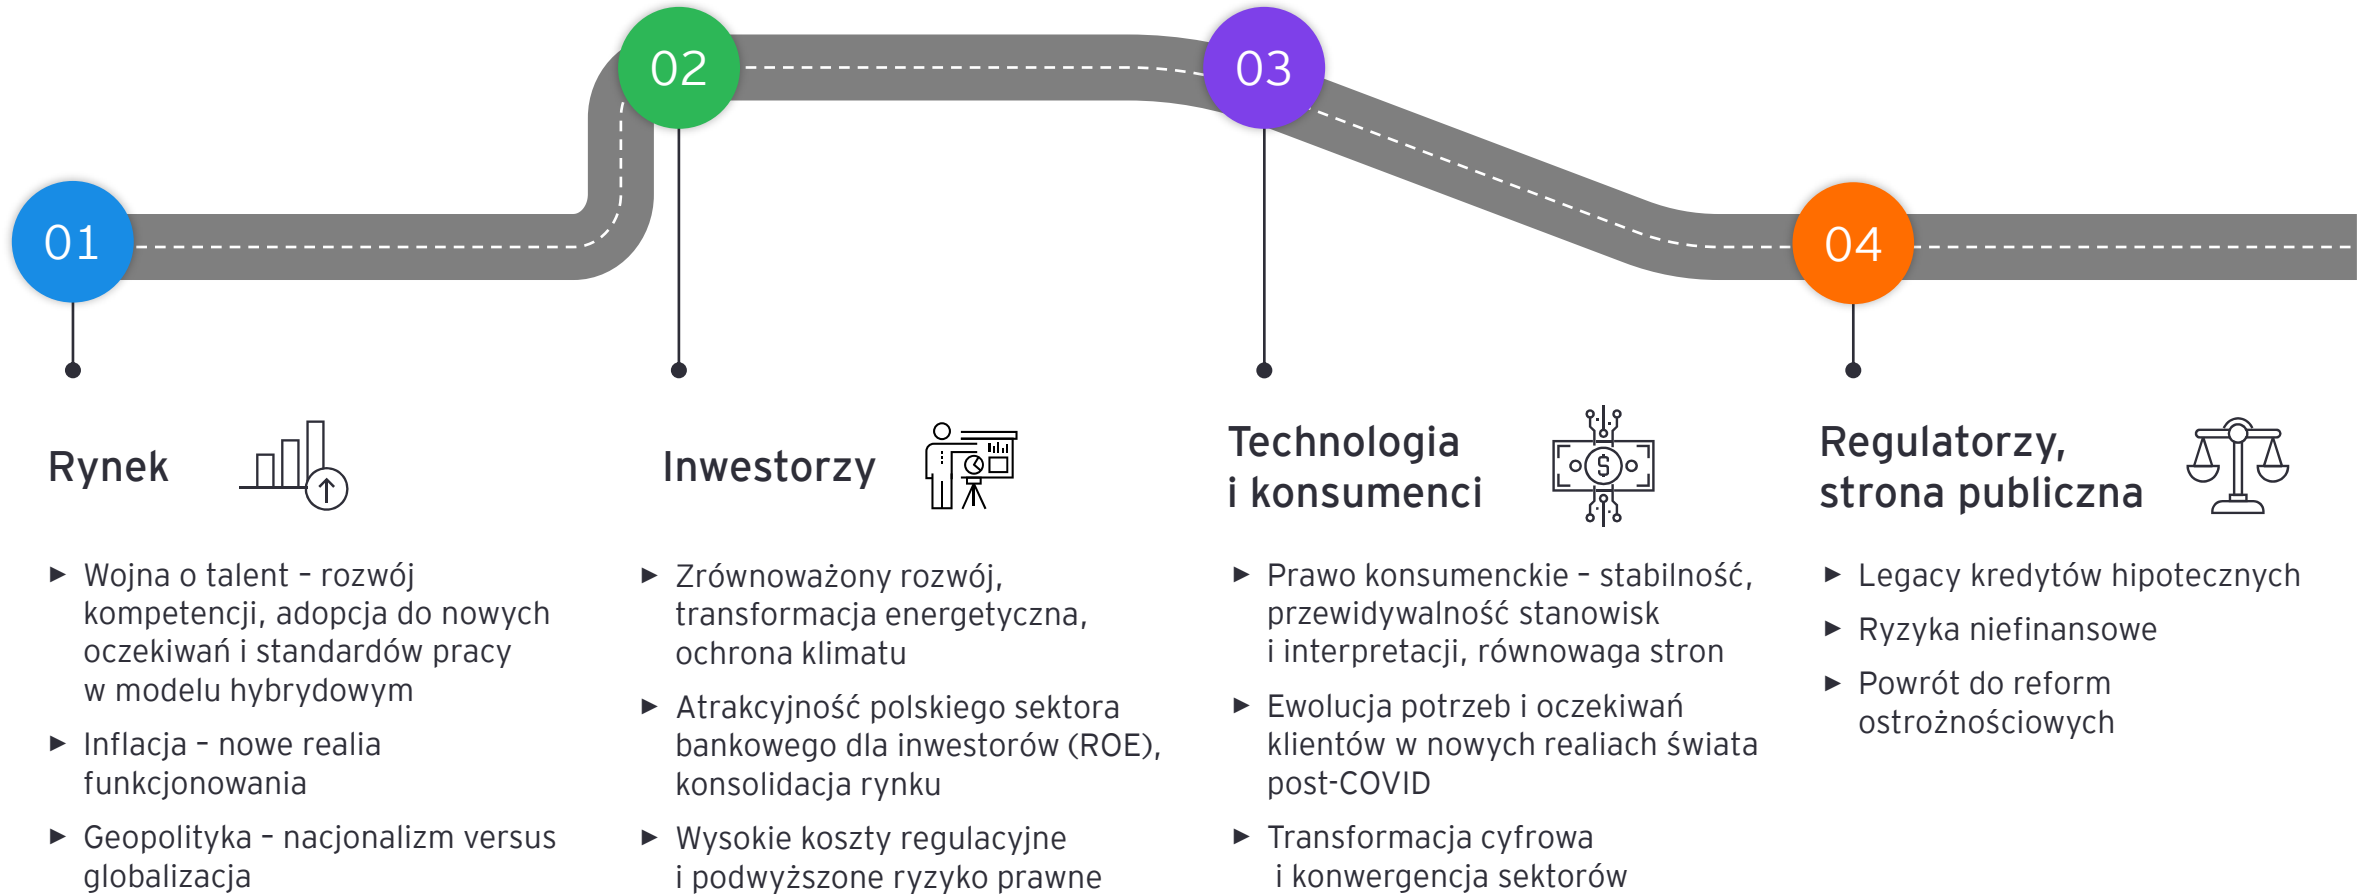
01

02

03

04

Rynek

► Wojna o talent – rozwój kompetencji, adopcja do nowych oczekiwań i standardów pracy w modelu hybrydowym

► Inflacja – nowe realia funkcjonowania

► Geopolityka – nacjonalizm versus globalizacja

Inwestorzy

► Zrównoważony rozwój, transformacja energetyczna, ochrona klimatu

► Atrakcyjność polskiego sektora bankowego dla inwestorów (ROE), konsolidacja rynku

► Wysokie koszty regulacyjne i podwyższone ryzyko prawne

Technologia i konsumenci

► Prawo konsumenckie – stabilność, przewidywalność stanowisk i interpretacji, równowaga stron

► Ewolucja potrzeb i oczekiwań klientów w nowych realiach świata post-COVID

► Transformacja cyfrowa i konwergencja sektorów

Regulatorzy, strona publiczna

► Legacy kredytów hipotecznych

► Ryzyka niefinansowe

► Powrót do reform ostrożnościowych